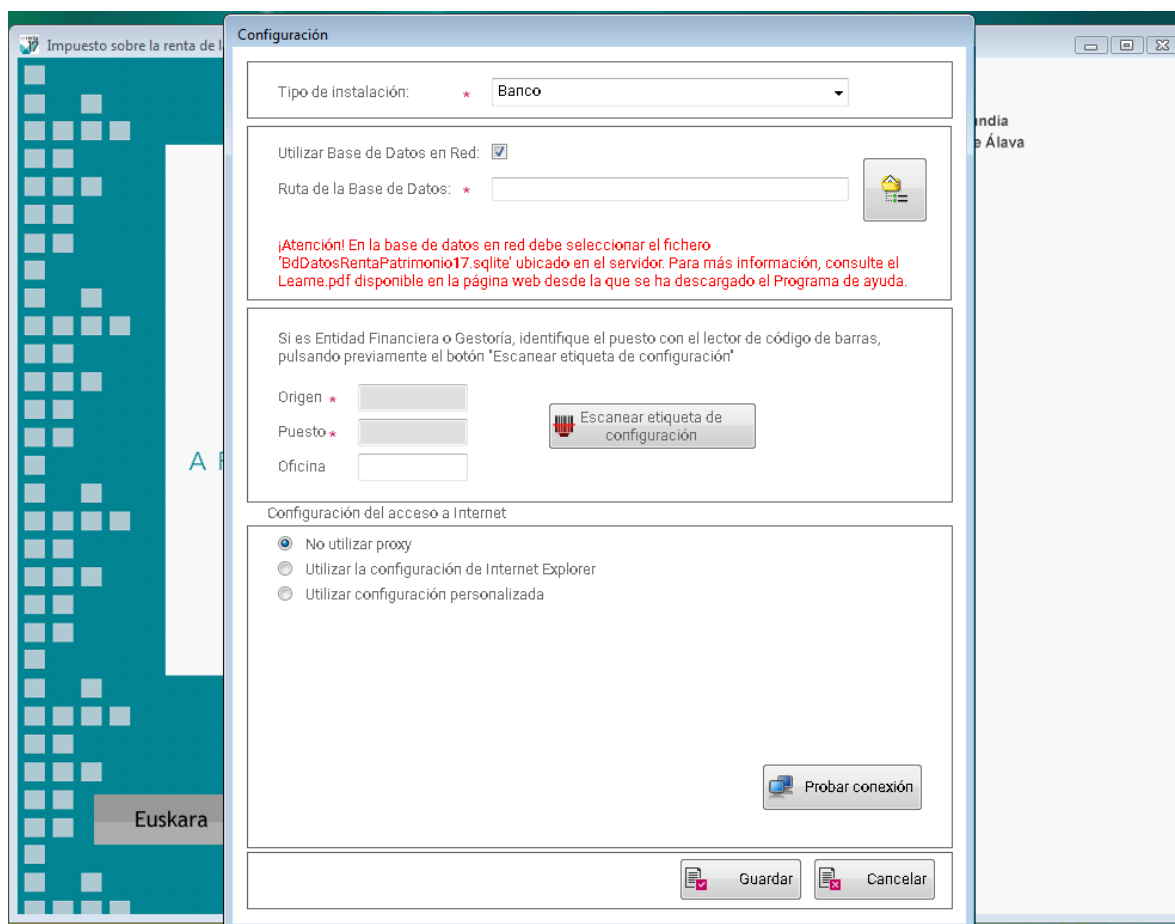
Impuesto sobre la renta de l

ındia
e Álava

A F

Euskara

Configuración

Tipo de instalación: * Banco

Utilizar Base de Datos en Red:
Ruta de la Base de Datos: *

¡Atención! En la base de datos en red debe seleccionar el fichero 'BdDatosRentaPatrimonio17.sqlite' ubicado en el servidor. Para más información, consulte el Leame.pdf disponible en la página web desde la que se ha descargado el Programa de ayuda.

Si es Entidad Financiera o Gestoría, identifique el puesto con el lector de código de barras, pulsando previamente el botón "Escanear etiqueta de configuración"

Origen *
Puesto *
Oficina

Escanear etiqueta de configuración

Configuración del acceso a Internet

No utilizar proxy
Utilizar la configuración de Internet Explorer
Utilizar configuración personalizada

Probar conexión

Guardar
Cancelar